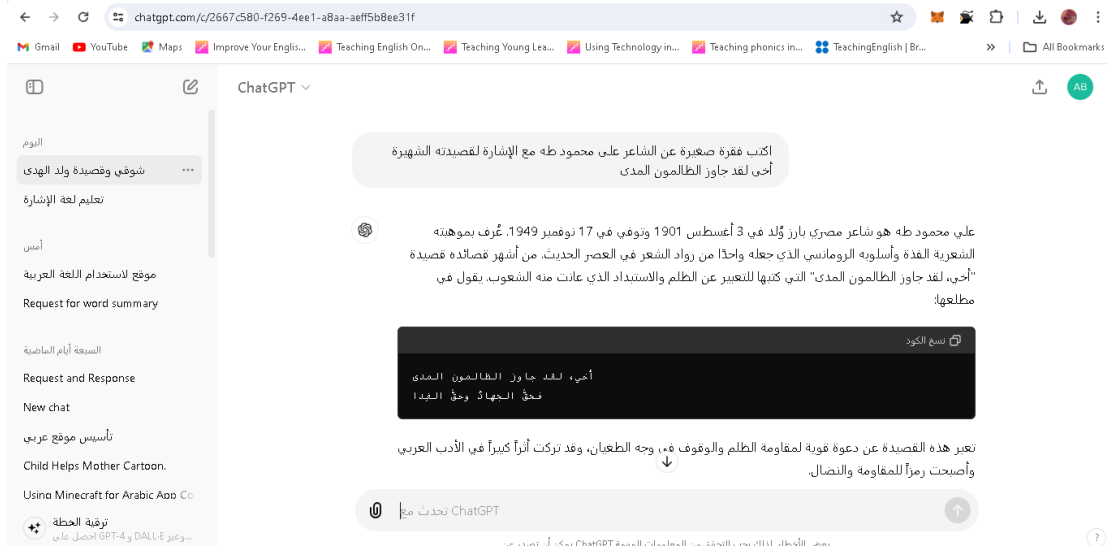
chatgpt.com/c/2667c580-f269-4ee1-a8aa-aeff5b8ee31f

Gmail YouTube Maps Improve Your Englis... Teaching English On... Teaching Young Lea... Using Technology in... Teaching phonics in... TeachingEnglish | Br... » All Bookmarks

ChatGPT

AB

اليوم

شوقي وقصيدة ولد الهدى

تعليم لغة الإشارة

أمس

موقع لاستخدام اللغة العربية

Request for word summary

السبعة أيام الماضية

Request and Response

New chat

تأسيس موقع عربي

Child Helps Mother Cartoon.

Using Minecraft for Arabic App Co

ترقية الخطة
احصل على GPT-4 و DALL-E وغير...

اكتب فقرة صغيرة عن الشاعر علي محمود طه مع الإشارة لقصيدته الشهيرة أخي لقد جاوز الظالمون المدى

علي محمود طه هو شاعر مصري بارز وُلد في 3 أغسطس 1901 وتوفي في 17 نوفمبر 1949. عُرف بموهبته الشعرية الفذة وأسلوبه الرومانسي الذي جعله واحدًا من رواد الشعر في العصر الحديث. من أشهر قصائده قصيدة "أخي، لقد جاوز الظالمون المدى" التي كتبها للتعبير عن الظلم والاستبداد الذي عانت منه الشعوب. يقول في مطلعها:

نسخ الكود

أخي، لقد جاوز الظالمون المدى
فحقَّ الجهادُ وحقَّ الفِدا

تعبر هذه القصيدة عن دعوة قوية لمقاومة الظلم والوقوف في وجه الطغيان، وقد تركت أثراً كبيراً في الأدب العربي وأصبحت رمزاً للمقاومة والنضال.

تحدث مع ChatGPT

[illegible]

?